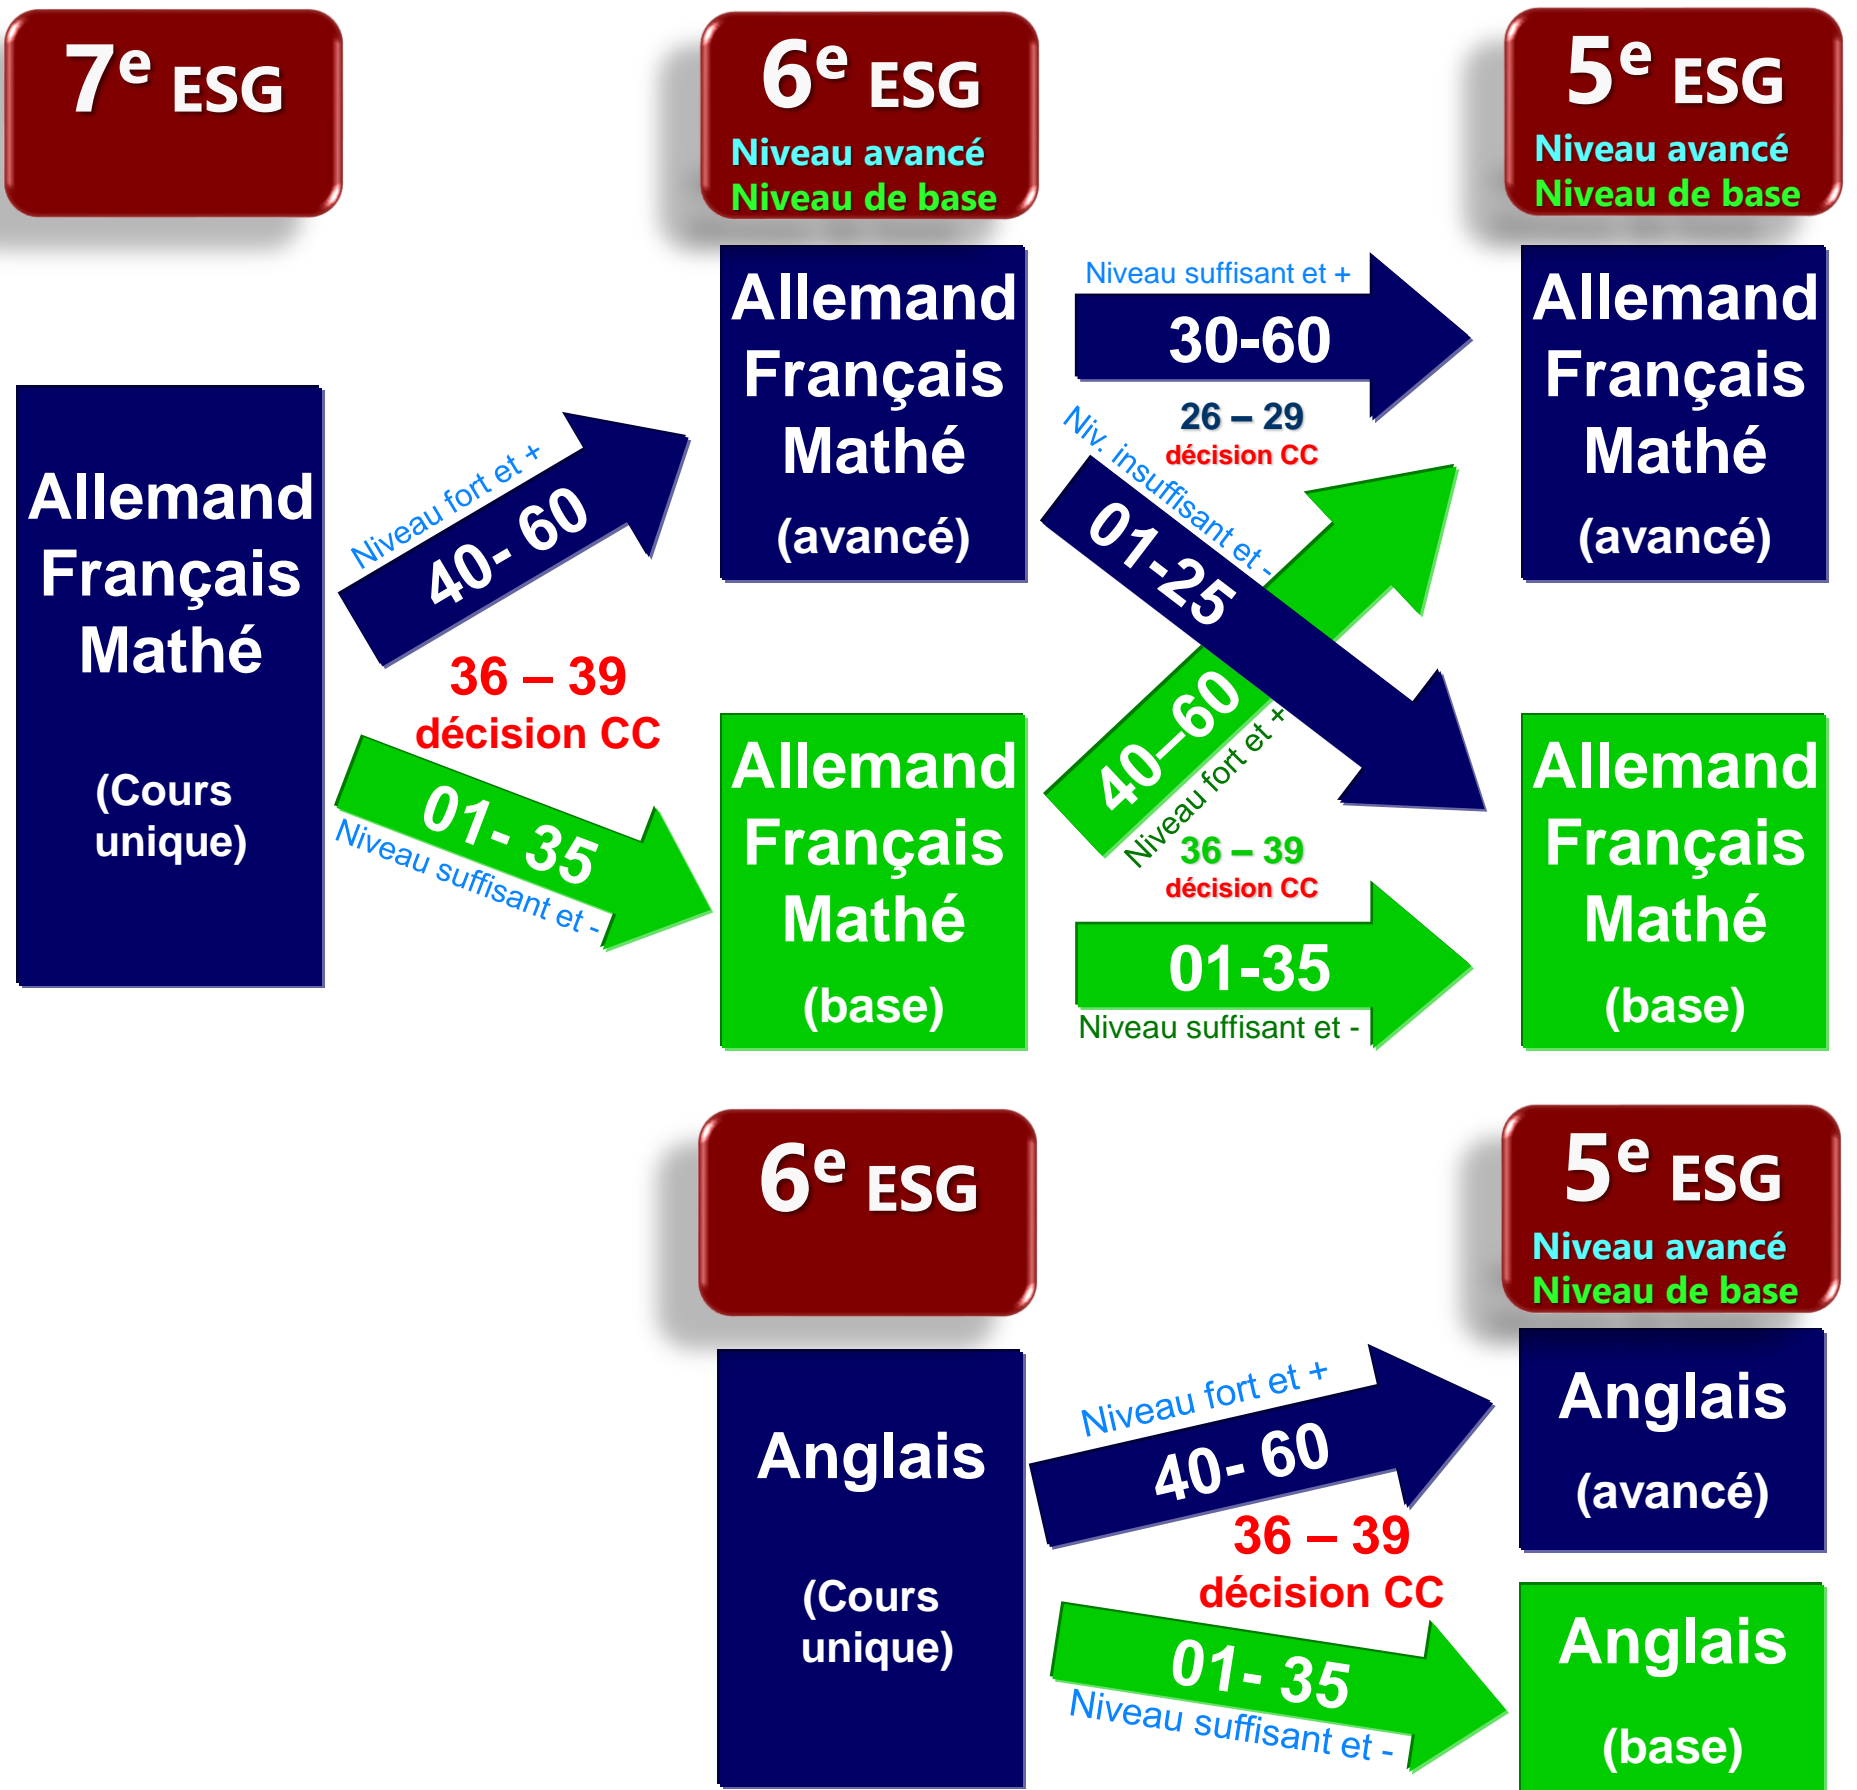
$7^e$ ESG

$6^e$ ESG
Niveau avancé
Niveau de base

$5^e$ ESG
Niveau avancé
Niveau de base

Allemand
Français
Mathé

(Cours unique)

Niveau fort et +
40- 60

36 – 39
décision CC

01- 35
Niveau suffisant et -

Allemand
Français
Mathé
(avancé)

Allemand
Français
Mathé
(base)

Niveau suffisant et +
30-60

26 – 29
décision CC

Niv. insuffisant et -
01-25

40–60
Niveau fort et +

36 – 39
décision CC

01-35
Niveau suffisant et -

Allemand
Français
Mathé
(avancé)

Allemand
Français
Mathé
(base)

$6^e$ ESG

$5^e$ ESG
Niveau avancé
Niveau de base

Anglais

(Cours unique)

Niveau fort et +
40- 60

36 – 39
décision CC

01- 35
Niveau suffisant et -

Anglais
(avancé)

Anglais
(base)